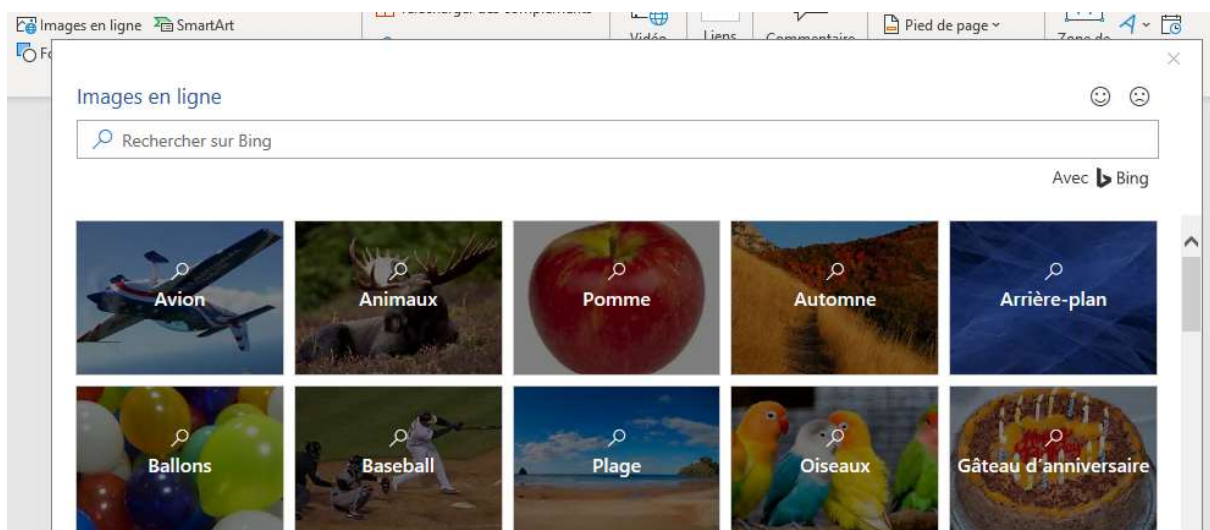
Images en ligne SmartArt
Fo
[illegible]
Vidéo
Liens
Commentaire
Pied de page
Zone de

Images en ligne

Rechercher sur Bing

Avec Bing

Avion
Animaux
Pomme
Automne
Arrière-plan
Ballons
Baseball
Plage
Oiseaux
Gâteau d'anniversaire